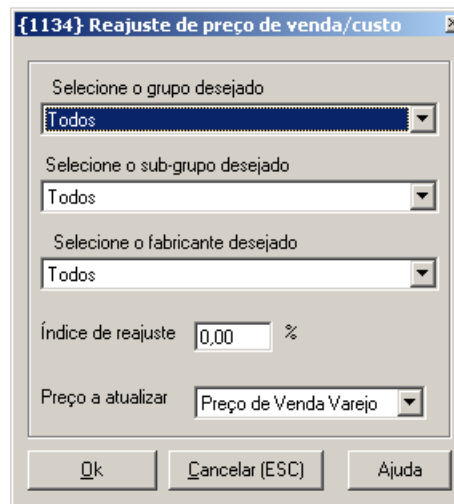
{1134} Reajuste de preço de venda/custo

Selecione o grupo desejado

Todos

Selecione o sub-grupo desejado

Todos

Selecione o fabricante desejado

Todos

Índice de reajuste 0,00 %

Preço a atualizar Preço de Venda Varejo

Ok Cancelar (ESC) Ajuda